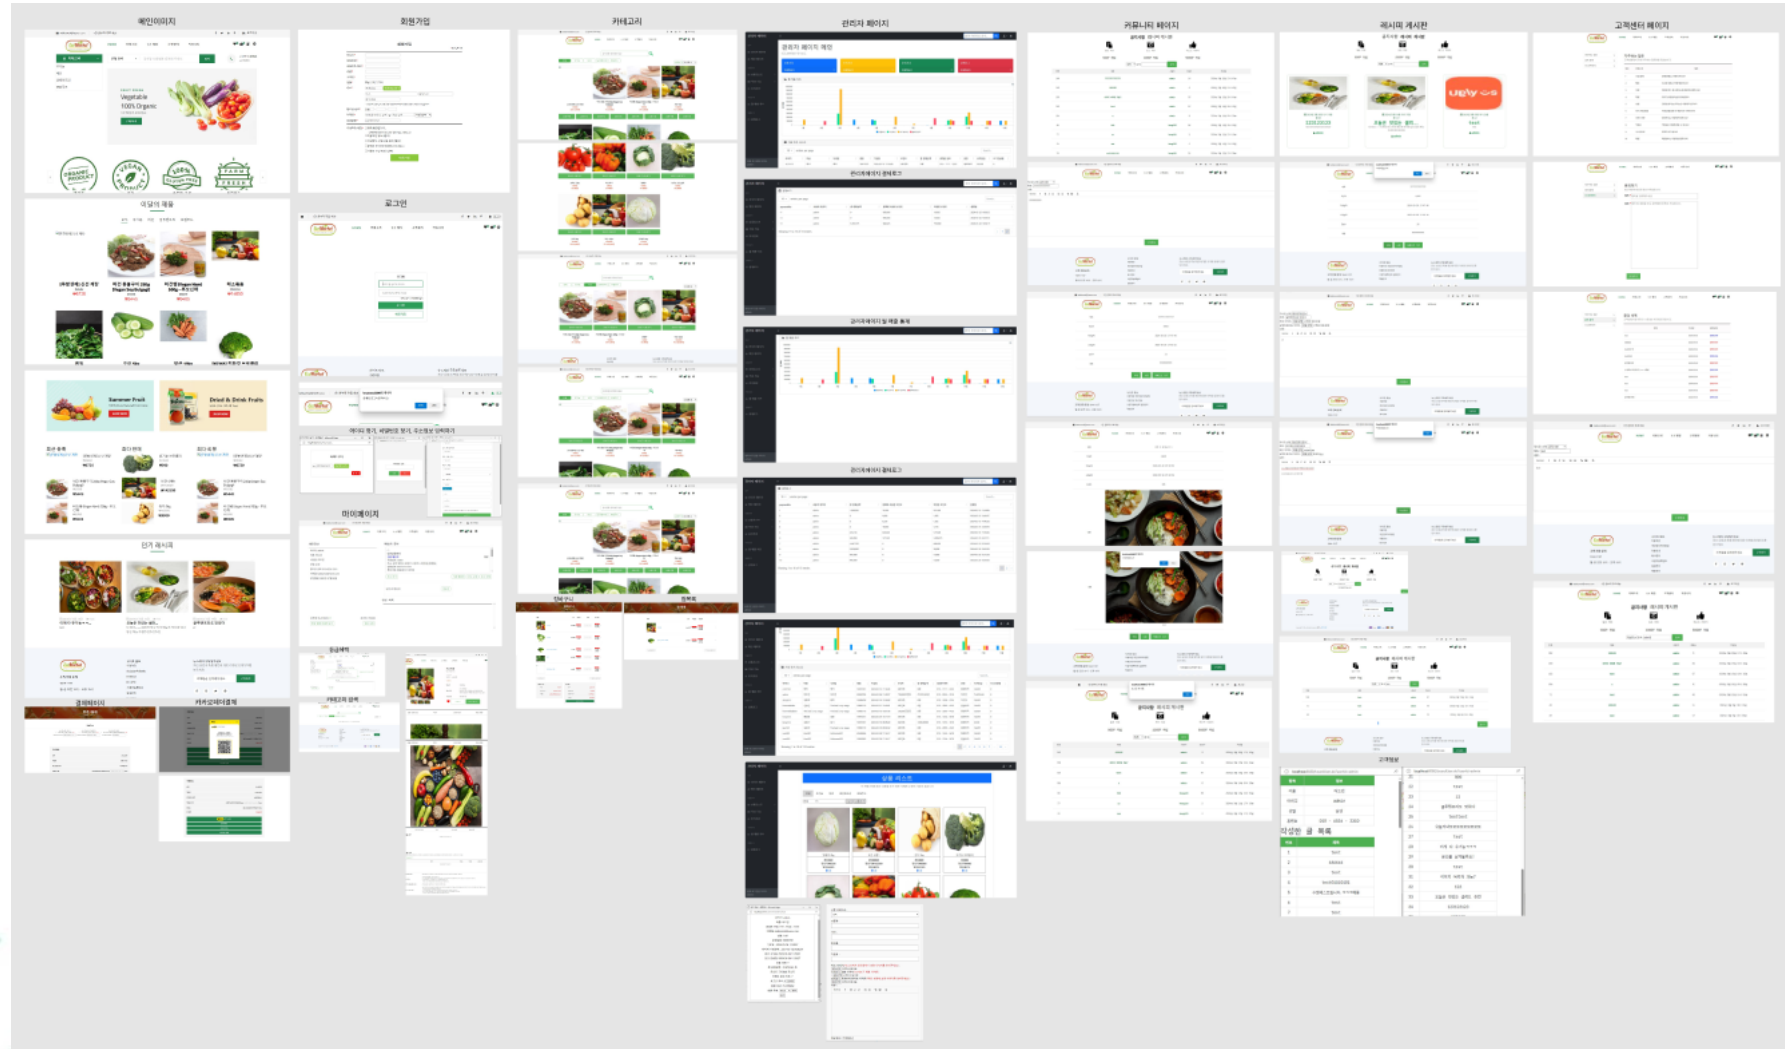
메인이미지

회원가입

카테고리

관리자 페이지

커뮤니티 페이지

레시피 게시판

고객센터 페이지

Vegetable
100% Organic

이달의 제품

로그인

Summer Fruit

Dried & Drink Fruits

인기 레시피

아이디 찾기, 비밀번호 찾기, 우산정보 입력하기

마이페이지

결제페이지

카카오페이결제

관리자페이지 회원목록

관리자페이지 월 매출 통계

관리자페이지 재고관리

상품 리스트

장바구니

찜목록

작성한 글 목록

Ugly